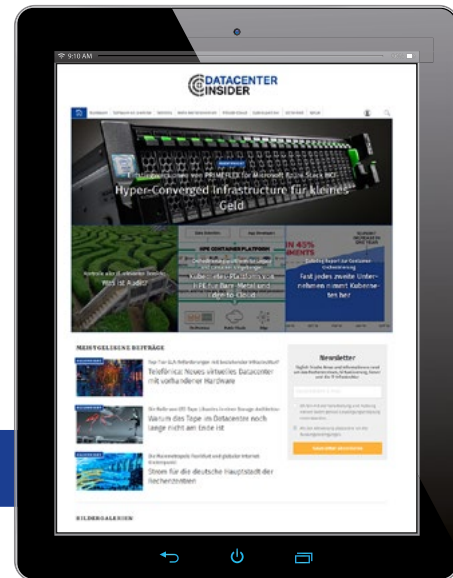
9:10 AM

DATACENTER INSIDER

Hyper-Converged Infrastructure für kleines Geld

HPE CONTAINER PLATFORM

Kubernetes-Plattform von HPE für Bare-Metal und Edge to Cloud

Was ist Audit?

Fast jedes zweite Unternehmen nimmt Kubernetes her

MEISTGELESENE BEITRÄGE

Telefónica: Noues virtuelles Dataconter mit vorhandener Hardware

Warum das Tape im Datacenter noch lange nicht am Ende ist

Strom für die deutsche Hauptstadt der Rechenzentren

Newsletter

BILDERGALERIEN